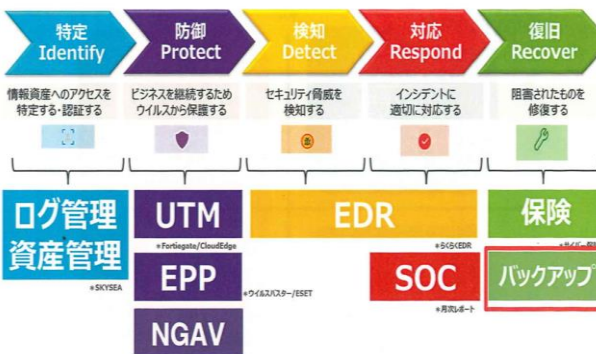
特定
Identify

防御
Protect

検知
Detect

対応
Respond

復旧
Recover

情報資産へのアクセスを特定する・認証する

ビジネスを継続するためウイルスから保護する

セキュリティ脅威を検知する

インシデントに適切に対応する

阻害されたものを修復する

ログ管理
資産管理

※SKYSEA

UTM

※Fortigate/CloudEdge

EPP

※ウイルスバスター/ESET

NGAV

EDR

※らくらくEDR

SOC

※月次レポート

保険

※サイバー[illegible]

バックアップ